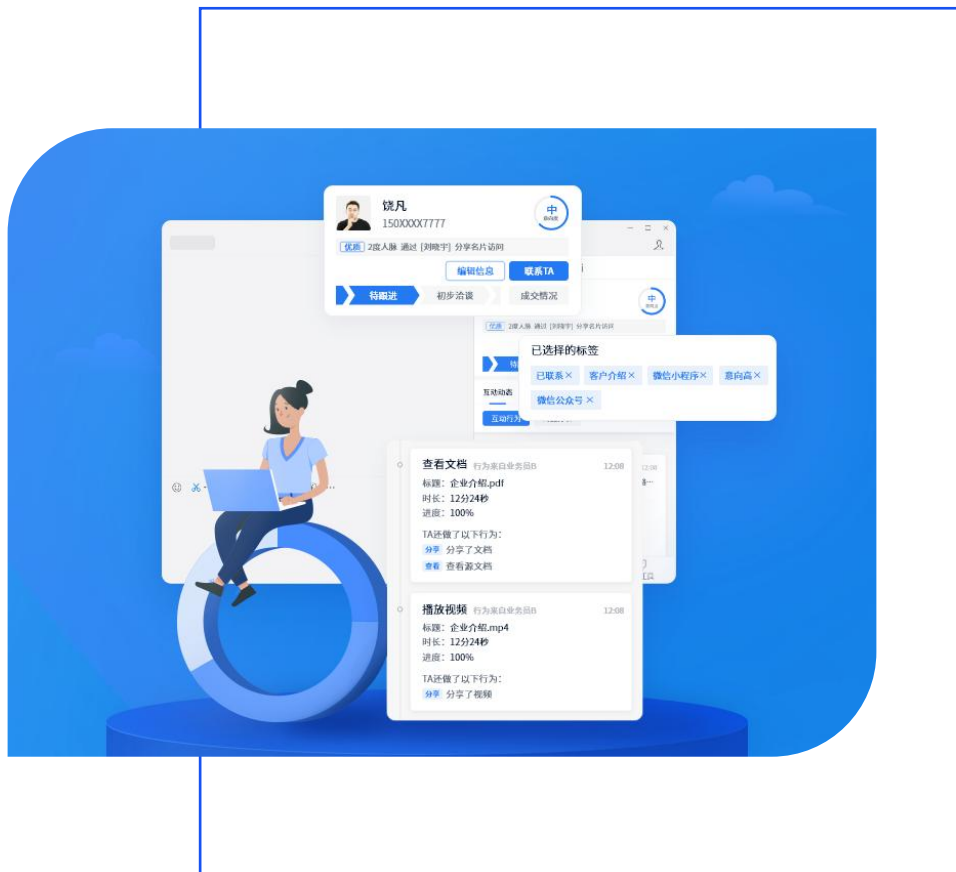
饶凡
150XXXX7777

中

优质 2度人脉 通过 [刘晓宇] 分享名片访问

编辑信息 联系TA

待跟进 初步洽谈 成交情况

中

优质 2度人脉 通过 [刘晓宇] 分享名片访问

已选择的标签

已联系× 客户介绍× 微信小程序× 意向高×

微信公众号 ×

互动动态

互动行为

查看文档 行为来自业务员B 12:08

标题：企业介绍.pdf
时长：12分24秒
进度：100%

TA还做了以下行为：
分享 分享了文档
查看 查看源文档

播放视频 行为来自业务员B 12:08

标题：企业介绍.mp4
时长：12分24秒
进度：100%

TA还做了以下行为：
分享 分享了视频